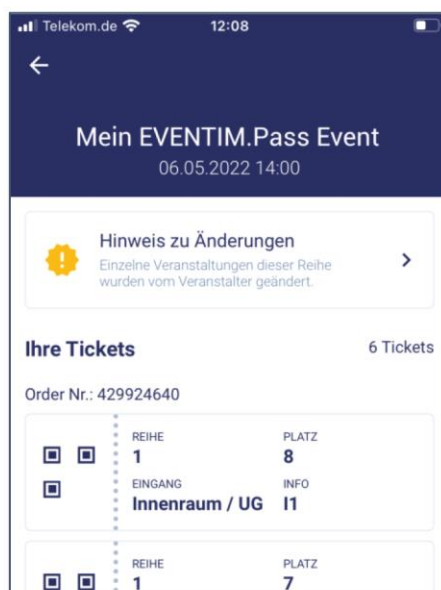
Telekom.de 12:08

←

Mein EVENTIM.Pass Event
06.05.2022 14:00

Hinweis zu Änderungen
Einzelne Veranstaltungen dieser Reihe wurden vom Veranstalter geändert.
>

Ihre Tickets
6 Tickets

Order Nr.: 429924640

| REIHE | PLATZ |
|---|---|
| 1 | 8 |
| EINGANG | INFO |
| Innenraum / UG | I1 |

| REIHE | PLATZ |
|---|---|
| 1 | 7 |